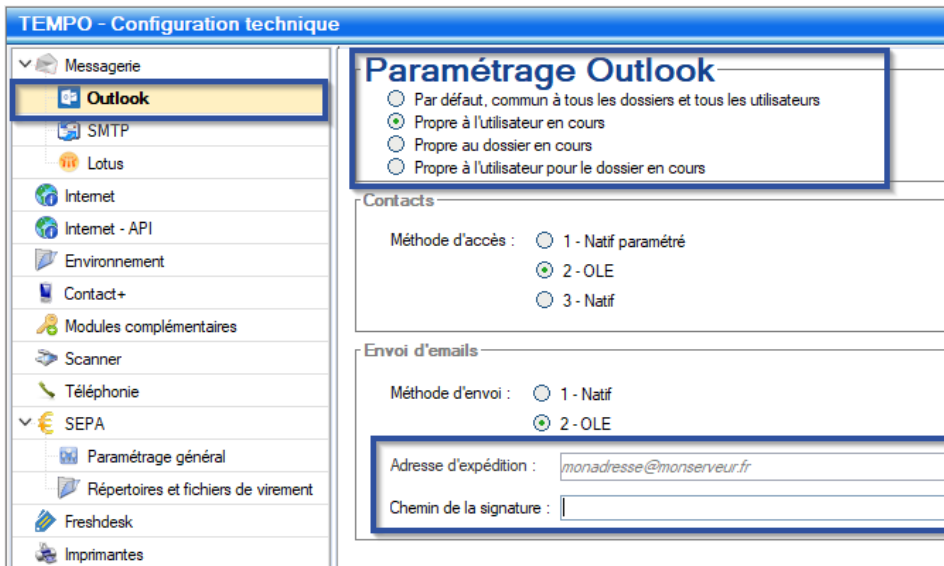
TEMPO - Configuration technique

Messagerie
Outlook
SMTP
Lotus
Internet
Internet - API
Environnement
Contact+
Modules complémentaires
Scanner
Téléphonie
SEPA
Paramétrage général
Répertoires et fichiers de virement
Freshdesk
Imprimantes

Paramétrage Outlook
Par défaut, commun à tous les dossiers et tous les utilisateurs
Propre à l'utilisateur en cours
Propre au dossier en cours
Propre à l'utilisateur pour le dossier en cours

Contacts
Méthode d'accès : 1 - Natif paramétré
2 - OLE
3 - Natif

Envoi d'emails
Méthode d'envoi : 1 - Natif
2 - OLE
Adresse d'expédition : monadresse@monserveur.fr
Chemin de la signature :